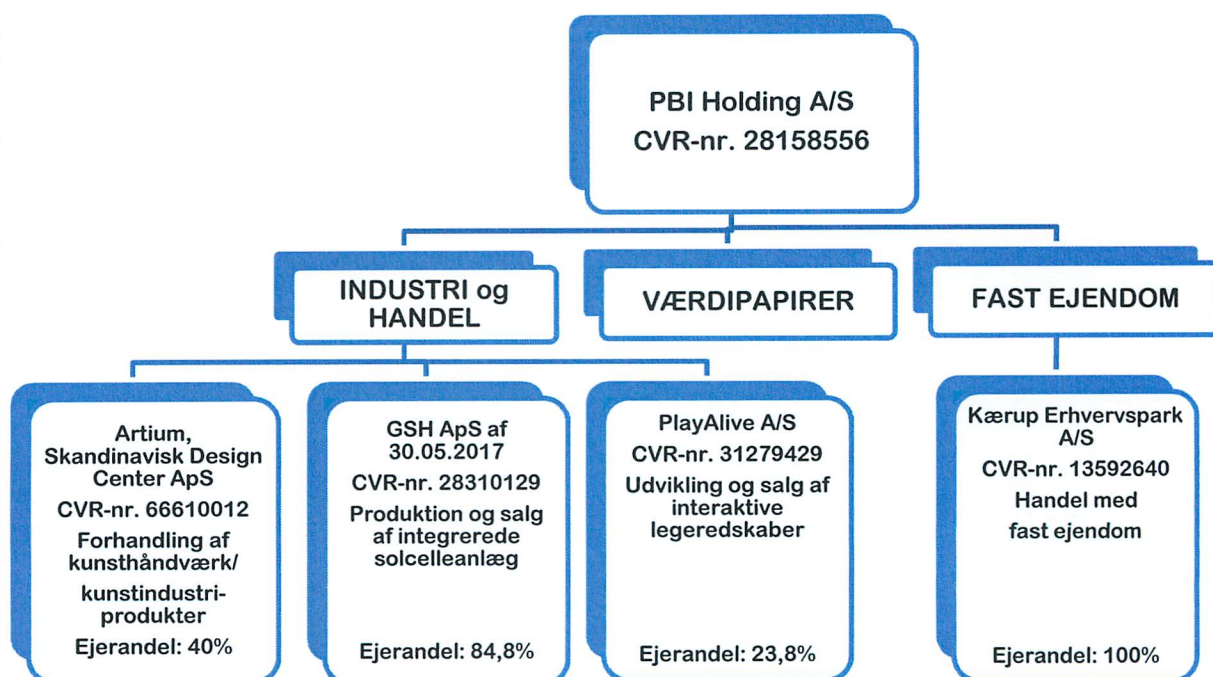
PBI Holding A/S
CVR-nr. 28158556

INDUSTRI og HANDEL

VÆRDIPAPIRER

FAST EJENDOM

Artium, Skandinavisk Design Center ApS
CVR-nr. 66610012
Forhandling af kunsthåndværk/
kunstindustriprodukter
Ejerandel: 40%

GSH ApS af 30.05.2017
CVR-nr. 28310129
Produktion og salg af integrerede solcelleanlæg
Ejerandel: 84,8%

PlayAlive A/S
CVR-nr. 31279429
Udvikling og salg af interaktive legeredskaber
Ejerandel: 23,8%

Kærup Erhvervspark A/S
CVR-nr. 13592640
Handel med fast ejendom
Ejerandel: 100%